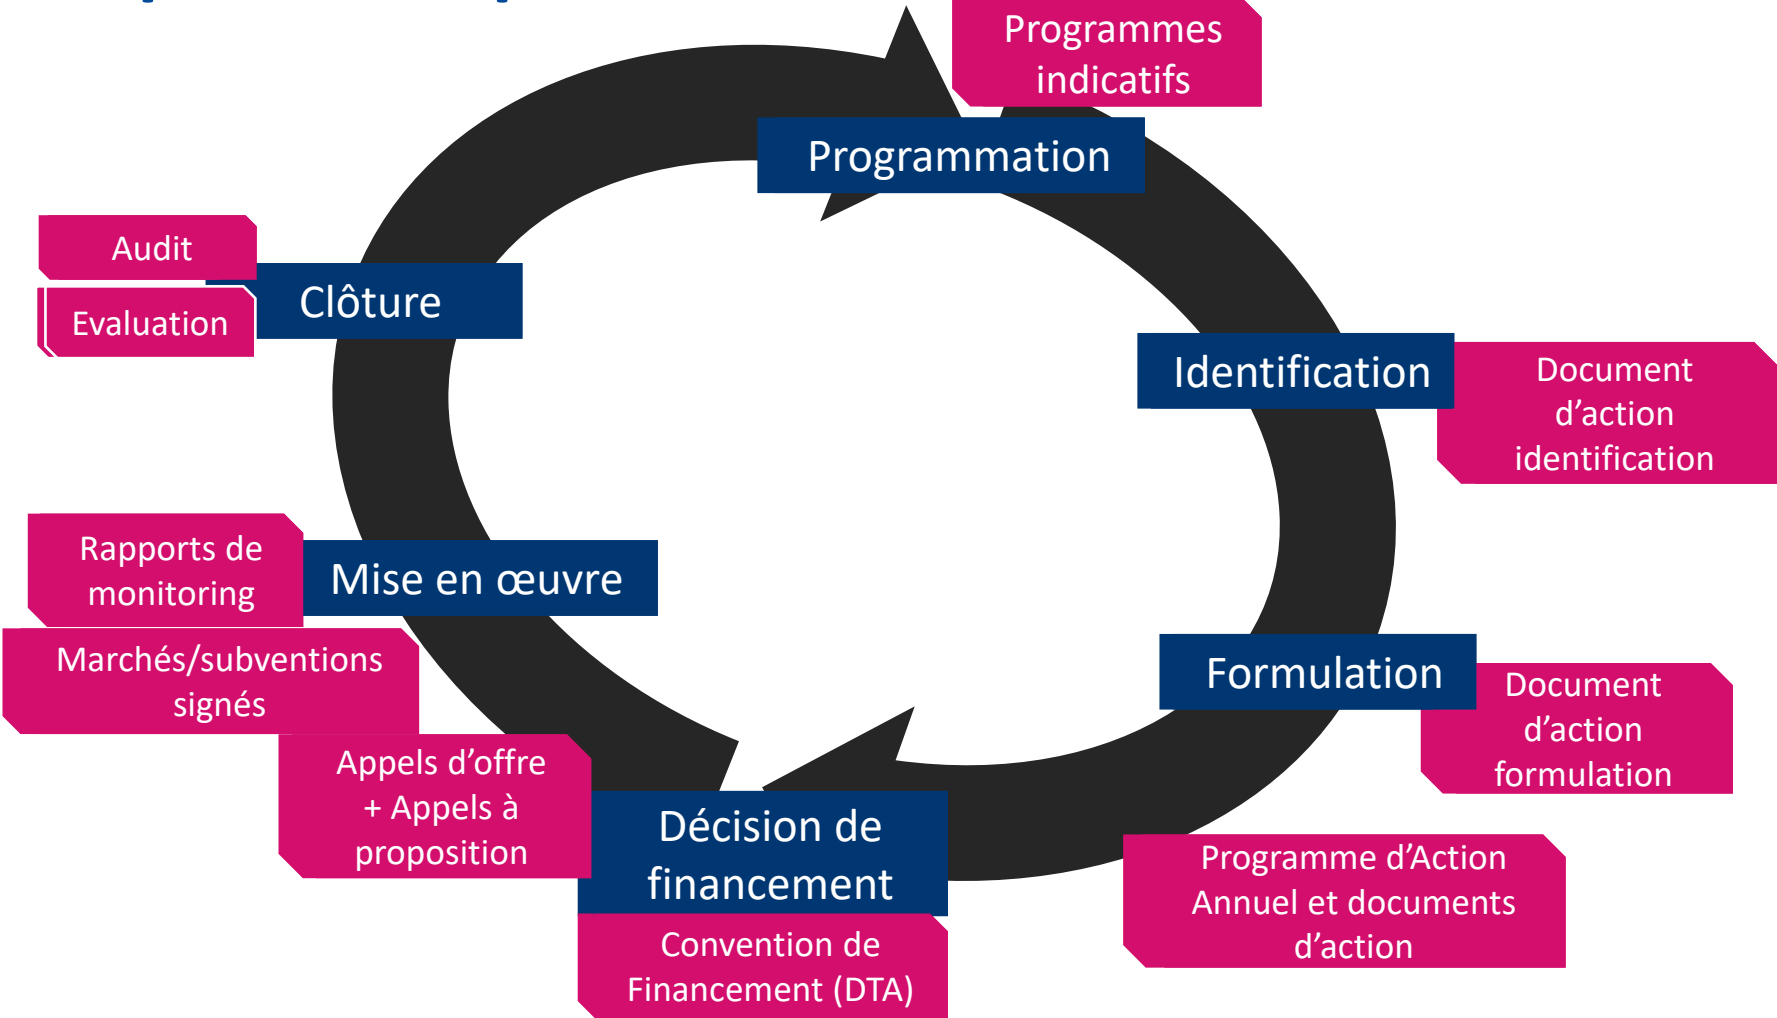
Programmes indicatifs

Programmation

Identification

Document d’action identification

Formulation

Document d’action formulation

Programme d’Action Annuel et documents d’action

Décision de financement

Convention de Financement (DTA)

Appels d’offre + Appels à proposition

Marchés/subventions signés

Rapports de monitoring

Mise en œuvre

Audit

Evaluation

Clôture